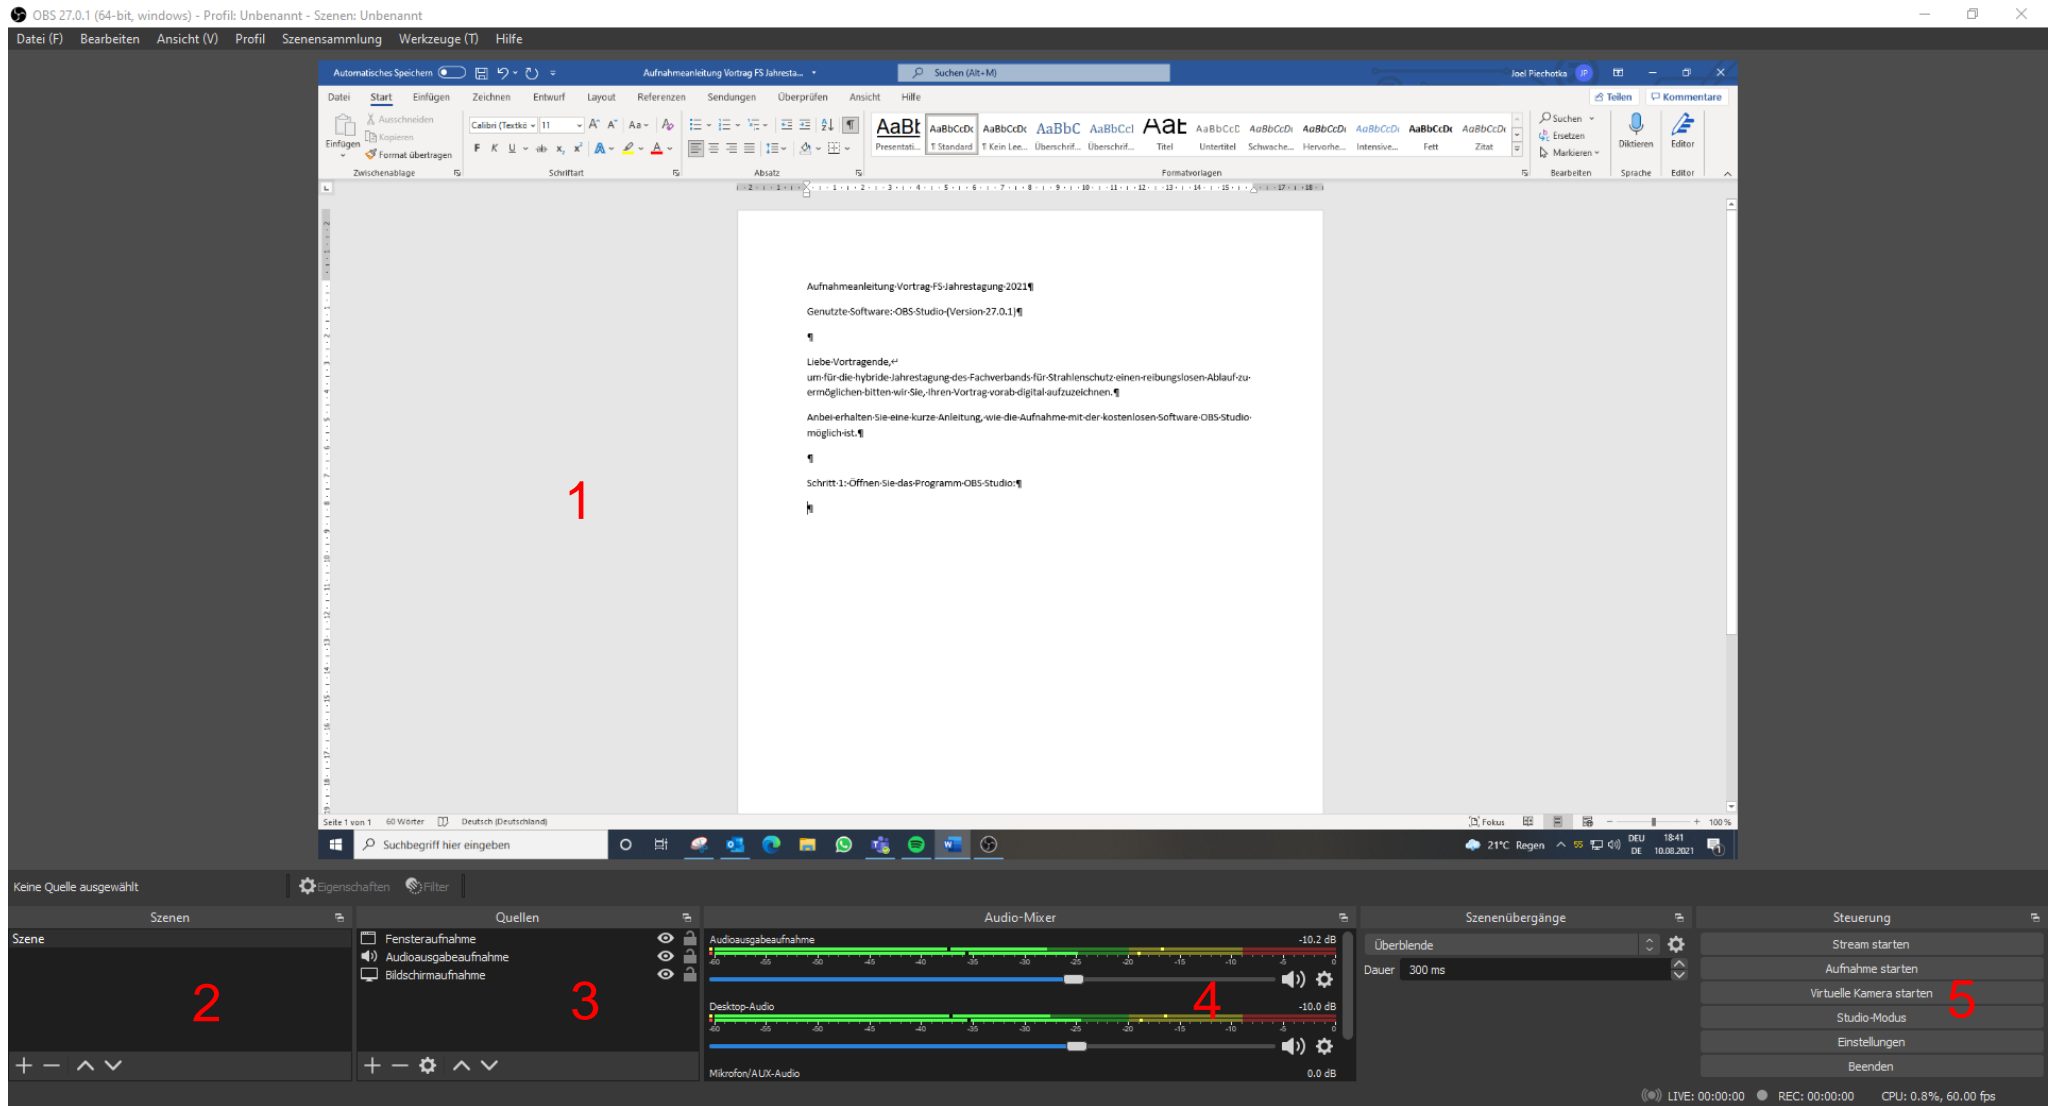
OBS 27.0.1 (64-bit, windows) - Profil: Unbenannt - Szenen: Unbenannt

Datei (F) Bearbeiten Ansicht (V) Profil Szenensammlung Werkzeuge (T) Hilfe

Automatisches Speichern Aufnahmeanleitung Vortrag FS Jahresta... Suchen (Alt+M) Joel Piechotka

Datei Start Einfügen Zeichnen Entwurf Layout Referenzen Sendungen Überprüfen Ansicht Hilfe Teilen Kommentare

Einfügen Ausschneiden Kopieren Format übertragen Zwischenablage Calibri (Textkö 11 Schriftart Absatz AaBbCcDc Presentati... Standard Kein Lee... Überschrif... Überschrif... Titel Untertitel Schwache... Hervorhe... Intensive... Fett Zitat Formatvorlagen Suchen Ersetzen Markieren Bearbeiten Diktieren Sprache Editor Editor

Aufnahmeanleitung·Vortrag·FS·Jahrestagung·2021¶

Genutzte·Software:·OBS·Studio·(Version·27.0.1)¶

¶

Liebe·Vortragende,↵
um·für·die·hybride·Jahrestagung·des·Fachverbands·für·Strahlenschutz·einen·reibungslosen·Ablauf·zu·ermöglichen·bitten·wir·Sie,·ihren·Vortrag·vorab·digital·aufzuzeichnen.¶

Anbei·erhalten·Sie·eine·kurze·Anleitung,·wie·die·Aufnahme·mit·der·kostenlosen·Software·OBS·Studio·möglich·ist.¶

¶

Schritt·1:·Öffnen·Sie·das·Programm·OBS·Studio:¶

¶

1

Seite 1 von 1 60 Wörter Deutsch (Deutschland) Fokus 100 %

Suchbegriff hier eingeben 21°C Regen DEU DE 18:41 10.08.2021

Keine Quelle ausgewählt Eigenschaften Filter

Szenen
Szene
2

Quellen
Fensteraufnahme
Audioausgabeaufnahme
Bildschirmaufnahme
3

Audio-Mixer
Audioausgabeaufnahme -10.2 dB
-60 -55 -50 -45 -40 -35 -30 -25 -20 -15 -10 -5 0
Desktop-Audio -10.0 dB
-60 -55 -50 -45 -40 -35 -30 -25 -20 -15 -10 -5 0
Mikrofon/AUX-Audio 0.0 dB
4

Szenenübergänge
Überblende
Dauer 300 ms

Steuerung
Stream starten
Aufnahme starten
Virtuelle Kamera starten
Studio-Modus
Einstellungen
Beenden
5

LIVE: 00:00:00 REC: 00:00:00 CPU: 0.8%, 60.00 fps